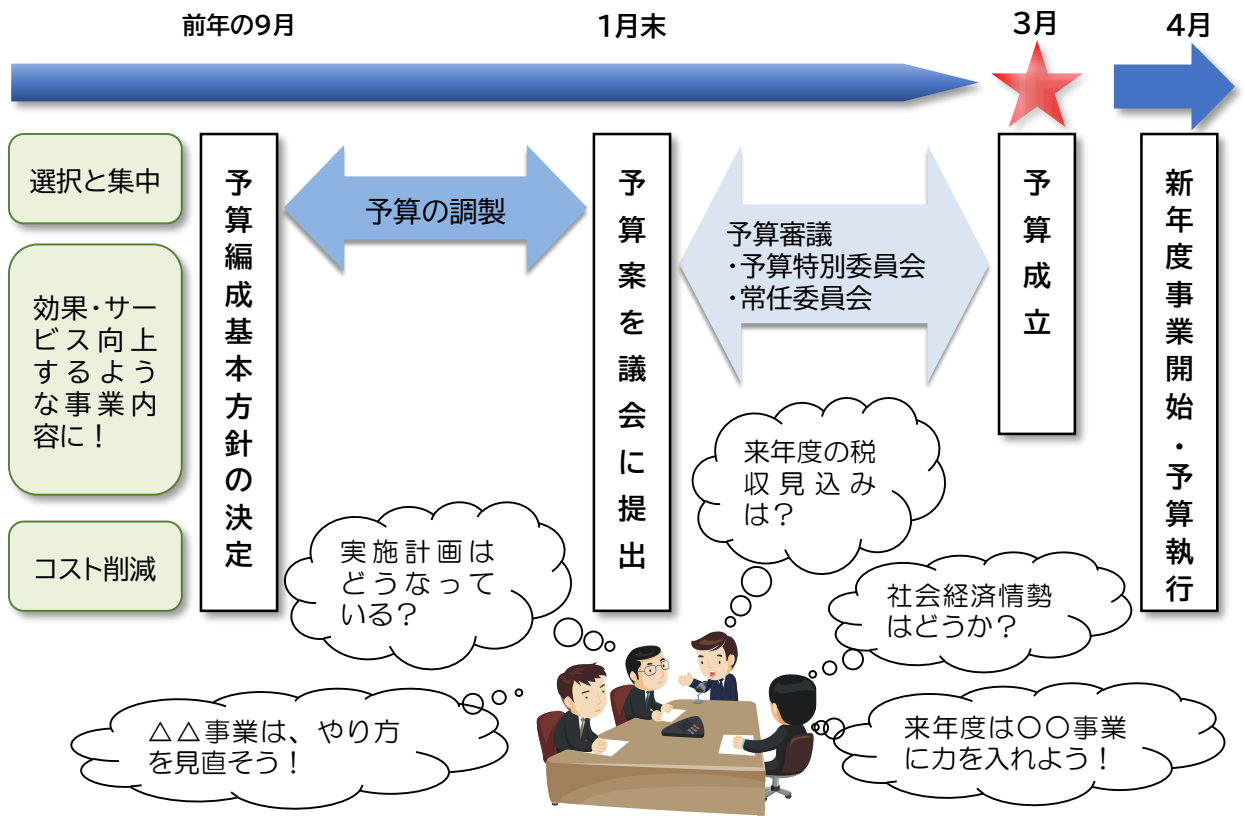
前年の9月

1月末

3月

4月

選択と集中

効果・サービス向上するような事業内容に！

コスト削減

予算編成基本方針の決定

予算の調製

予算案を議会に提出

予算審議
・予算特別委員会
・常任委員会

予算成立

新年度事業開始・予算執行

来年度の税収見込みは？

実施計画はどうなっている？

社会経済情勢はどうか？

△△事業は、やり方を見直そう！

来年度は〇〇事業に力を入れよう！